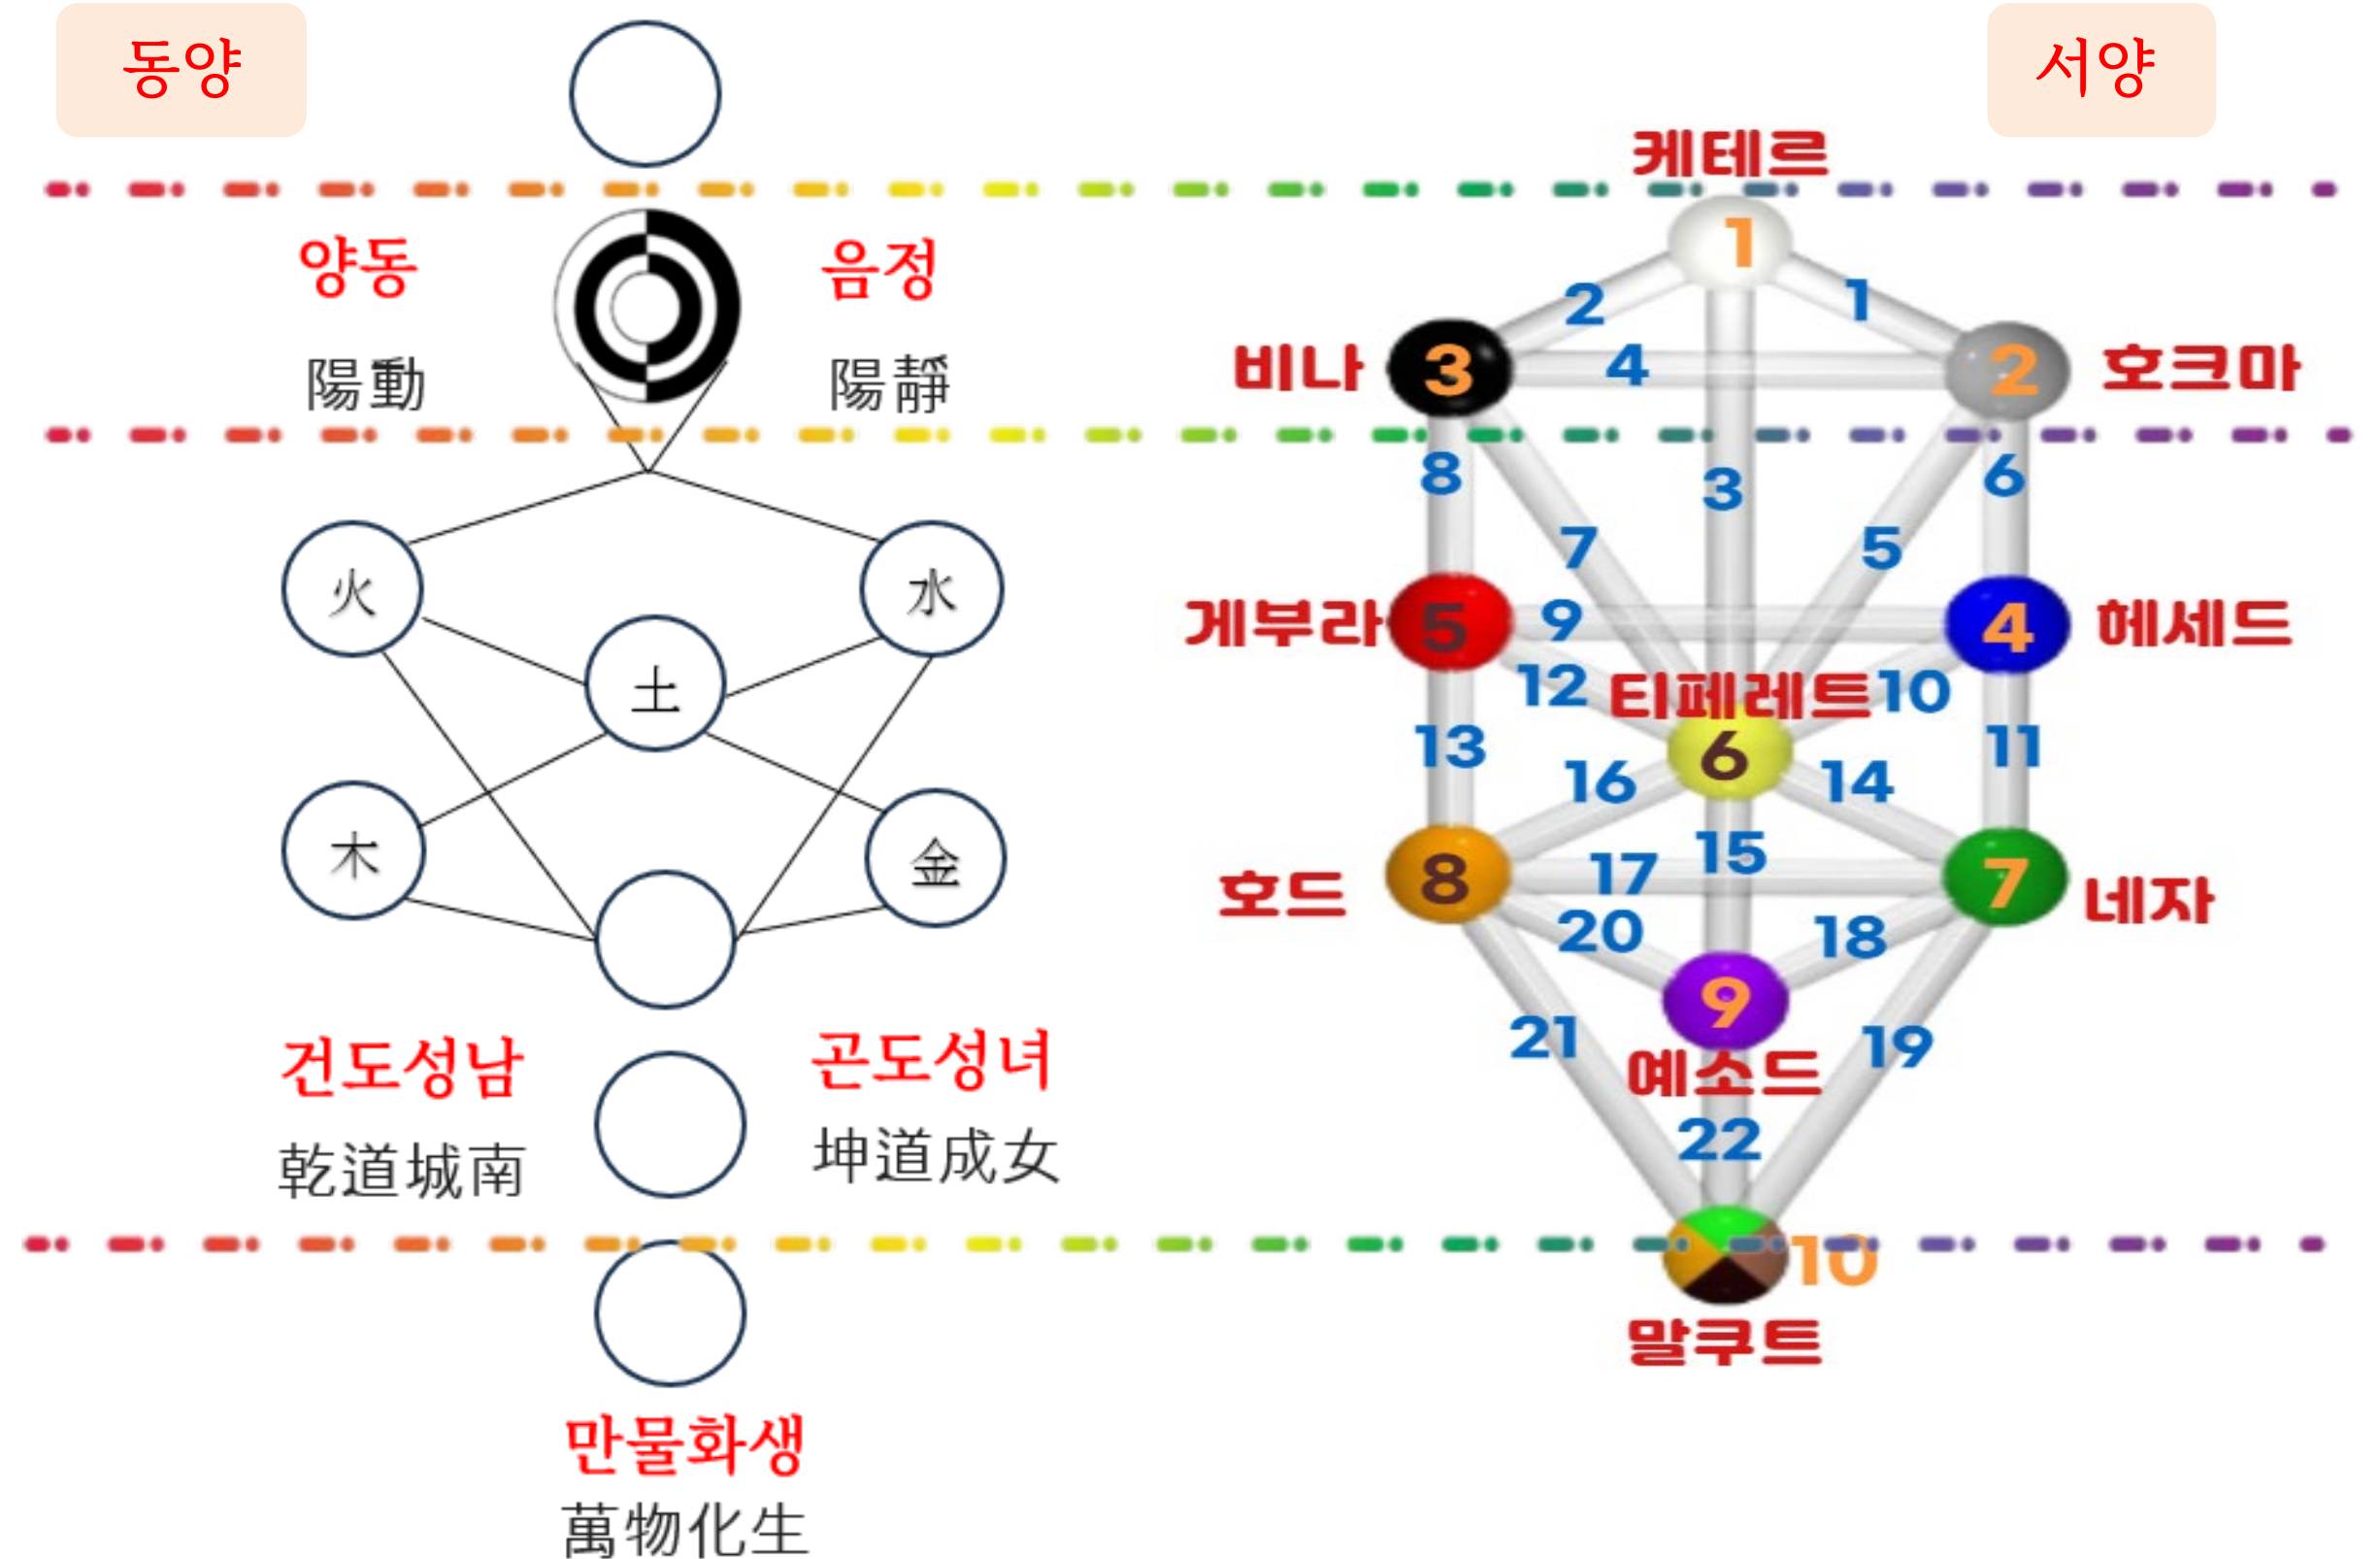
동양

양동
陽動

음정
陽靜

火
水
土
木
金

건도성남
乾道城南

곤도성녀
坤道成女

만물화생
萬物化生

서양

케테르
1
2
1
비나 3
4
2 호크마
8
3
6
7
5
게부라 5
9
4 헤세드
12
티페레트
10
13
6
11
16
14
호드 8
17
15
7 네자
20
18
9
21
19
예소드
22
10
말쿠트